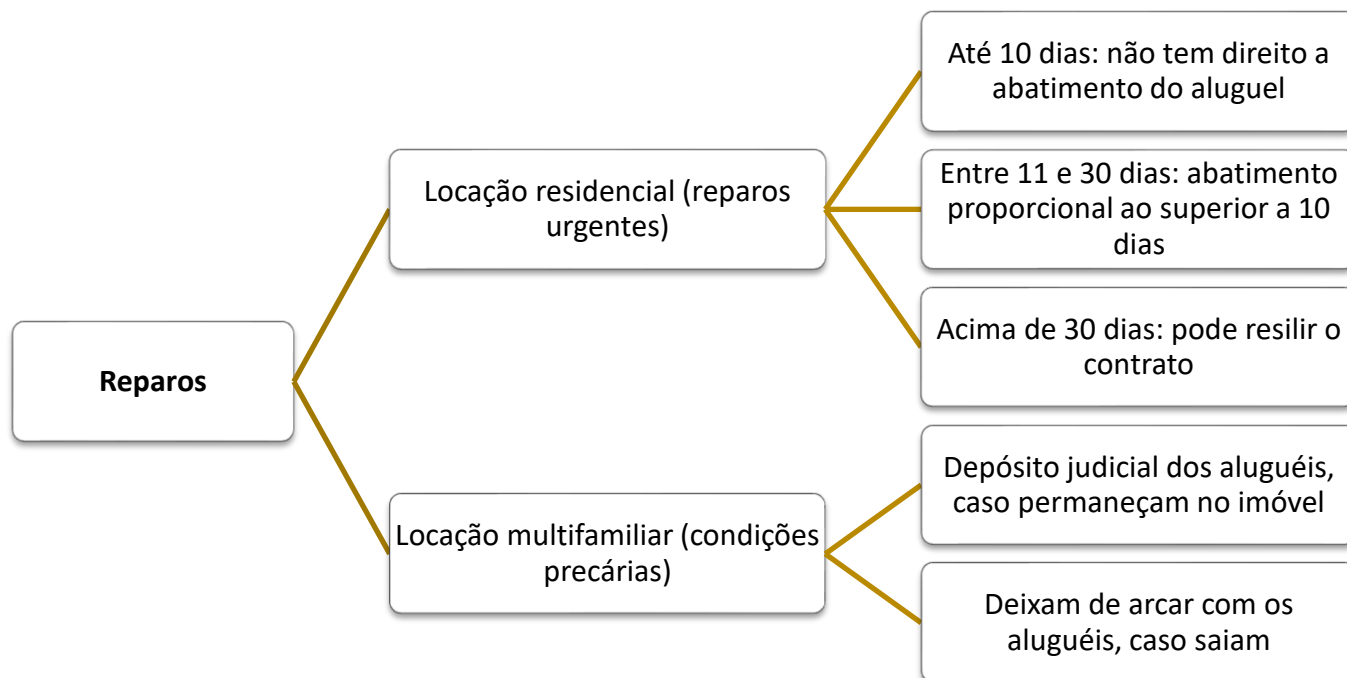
Reparos

Locação residencial (reparos urgentes)

Até 10 dias: não tem direito a abatimento do aluguel

Entre 11 e 30 dias: abatimento proporcional ao superior a 10 dias

Acima de 30 dias: pode resilir o contrato

Locação multifamiliar (condições precárias)

Depósito judicial dos aluguéis, caso permaneçam no imóvel

Deixam de arcar com os aluguéis, caso saiam